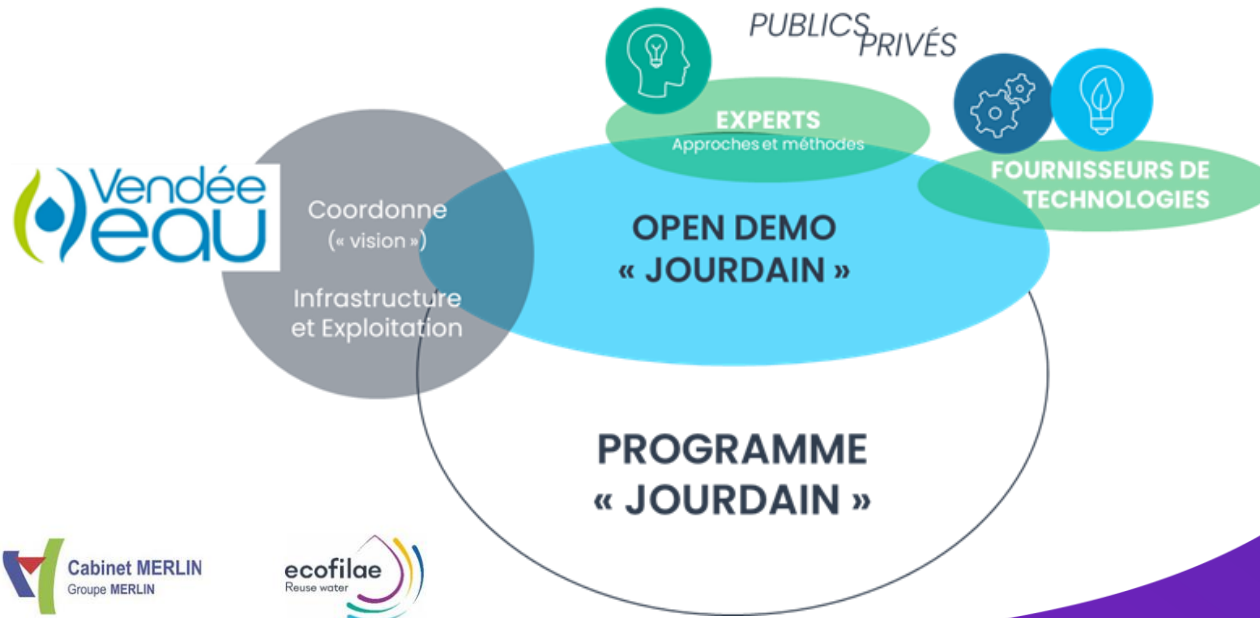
PUBLICS PRIVÉS

EXPERTS
Approches et méthodes

FOURNISSEURS DE TECHNOLOGIES

Vendée eau

Coordonne
(« vision »)

Infrastructure et Exploitation

OPEN DEMO
« JOURDAIN »

PROGRAMME
« JOURDAIN »

Cabinet MERLIN
Groupe MERLIN

ecofilae
Reuse water